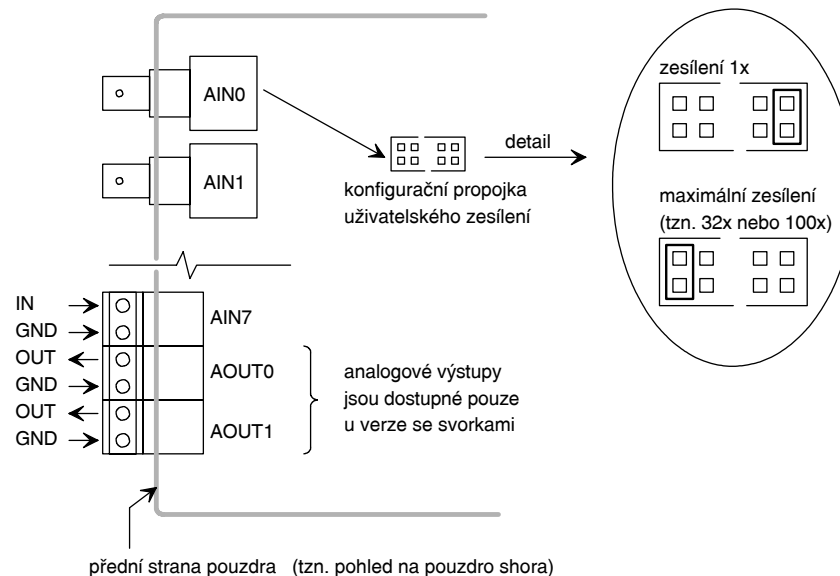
AIN0

AIN1

konfigurační propojka uživatelského zesílení

detail

zesílení 1x

maximální zesílení (tzn. 32x nebo 100x)

IN
GND
OUT
GND
OUT
GND

AIN7

AOUT0

AOUT1

analogové výstupy jsou dostupné pouze u verze se svorkami

přední strana pouzdra (tzn. pohled na pouzdro shora)